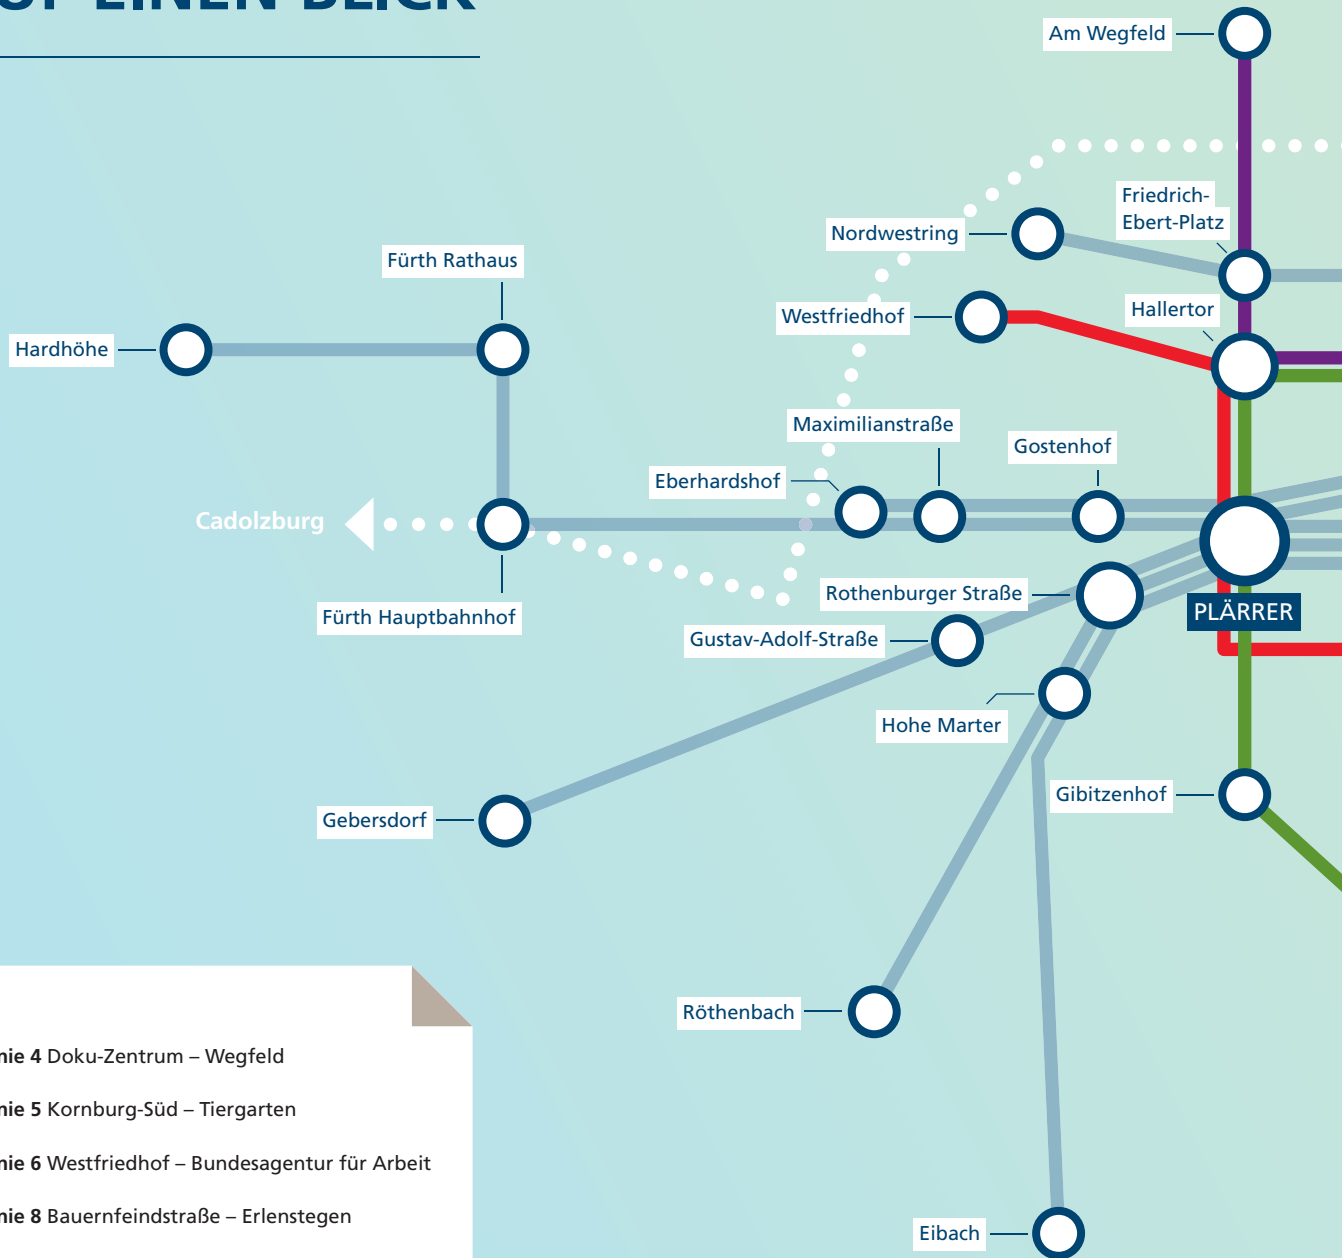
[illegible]

Am Wegfeld

Friedrich-Ebert-Platz

Nordwestring

Fürth Rathaus

Westfriedhof

Hallertor

Hardhöhe

Maximilianstraße

Gostenhof

Eberhardshof

Cadolzburg

Rothenburger Straße

PLÄRRER

Fürth Hauptbahnhof

Gustav-Adolf-Straße

Hohe Marter

Gibitzenhof

Gebersdorf

Röthenbach

Eibach

nie 4 Doku-Zentrum – Wegfeld

nie 5 Kornburg-Süd – Tiergarten

nie 6 Westfriedhof – Bundesagentur für Arbeit

nie 8 Bauernfeindstraße – Erlenstegen